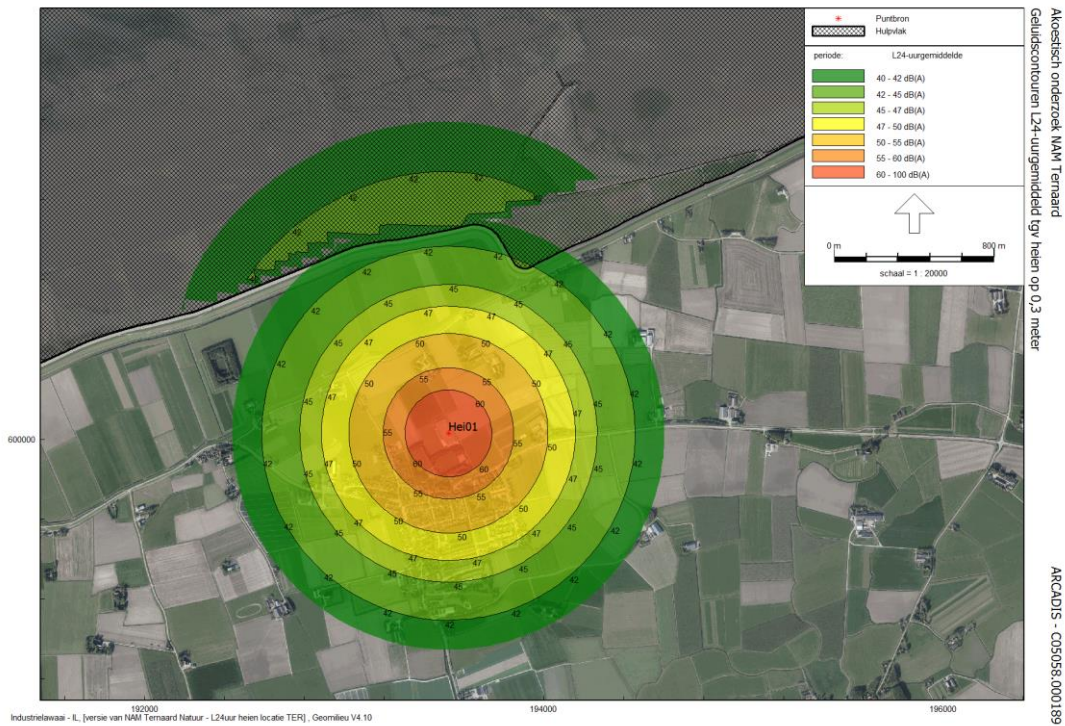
Akoestisch onderzoek NAM Ternaard
Geluidscontouren L24-uurgemiddeld tgv heien op 0,3 meter

Puntbron
Hulpvlak

periode: L24-uurgemiddelde

40 - 42 dB(A)
42 - 45 dB(A)
45 - 47 dB(A)
47 - 50 dB(A)
50 - 55 dB(A)
55 - 60 dB(A)
60 - 100 dB(A)

0 m
800 m
schaal = 1 : 20000

42
42
42
42
42
45
42
45
47
42
45
47
50
47
50
55
45
60
50
55
47
Hei01
600000
42
47
50
45
55
60
60
55
47
55
42
45
47
50
50
45
47
45
47
45
42
42

192000
194000
196000

ARCADIS - C05058.000189

Industrielawaai - IL, [versie van NAM Ternaard Natuur - L24uur heien locatie TER] , Geomilieu V4.10